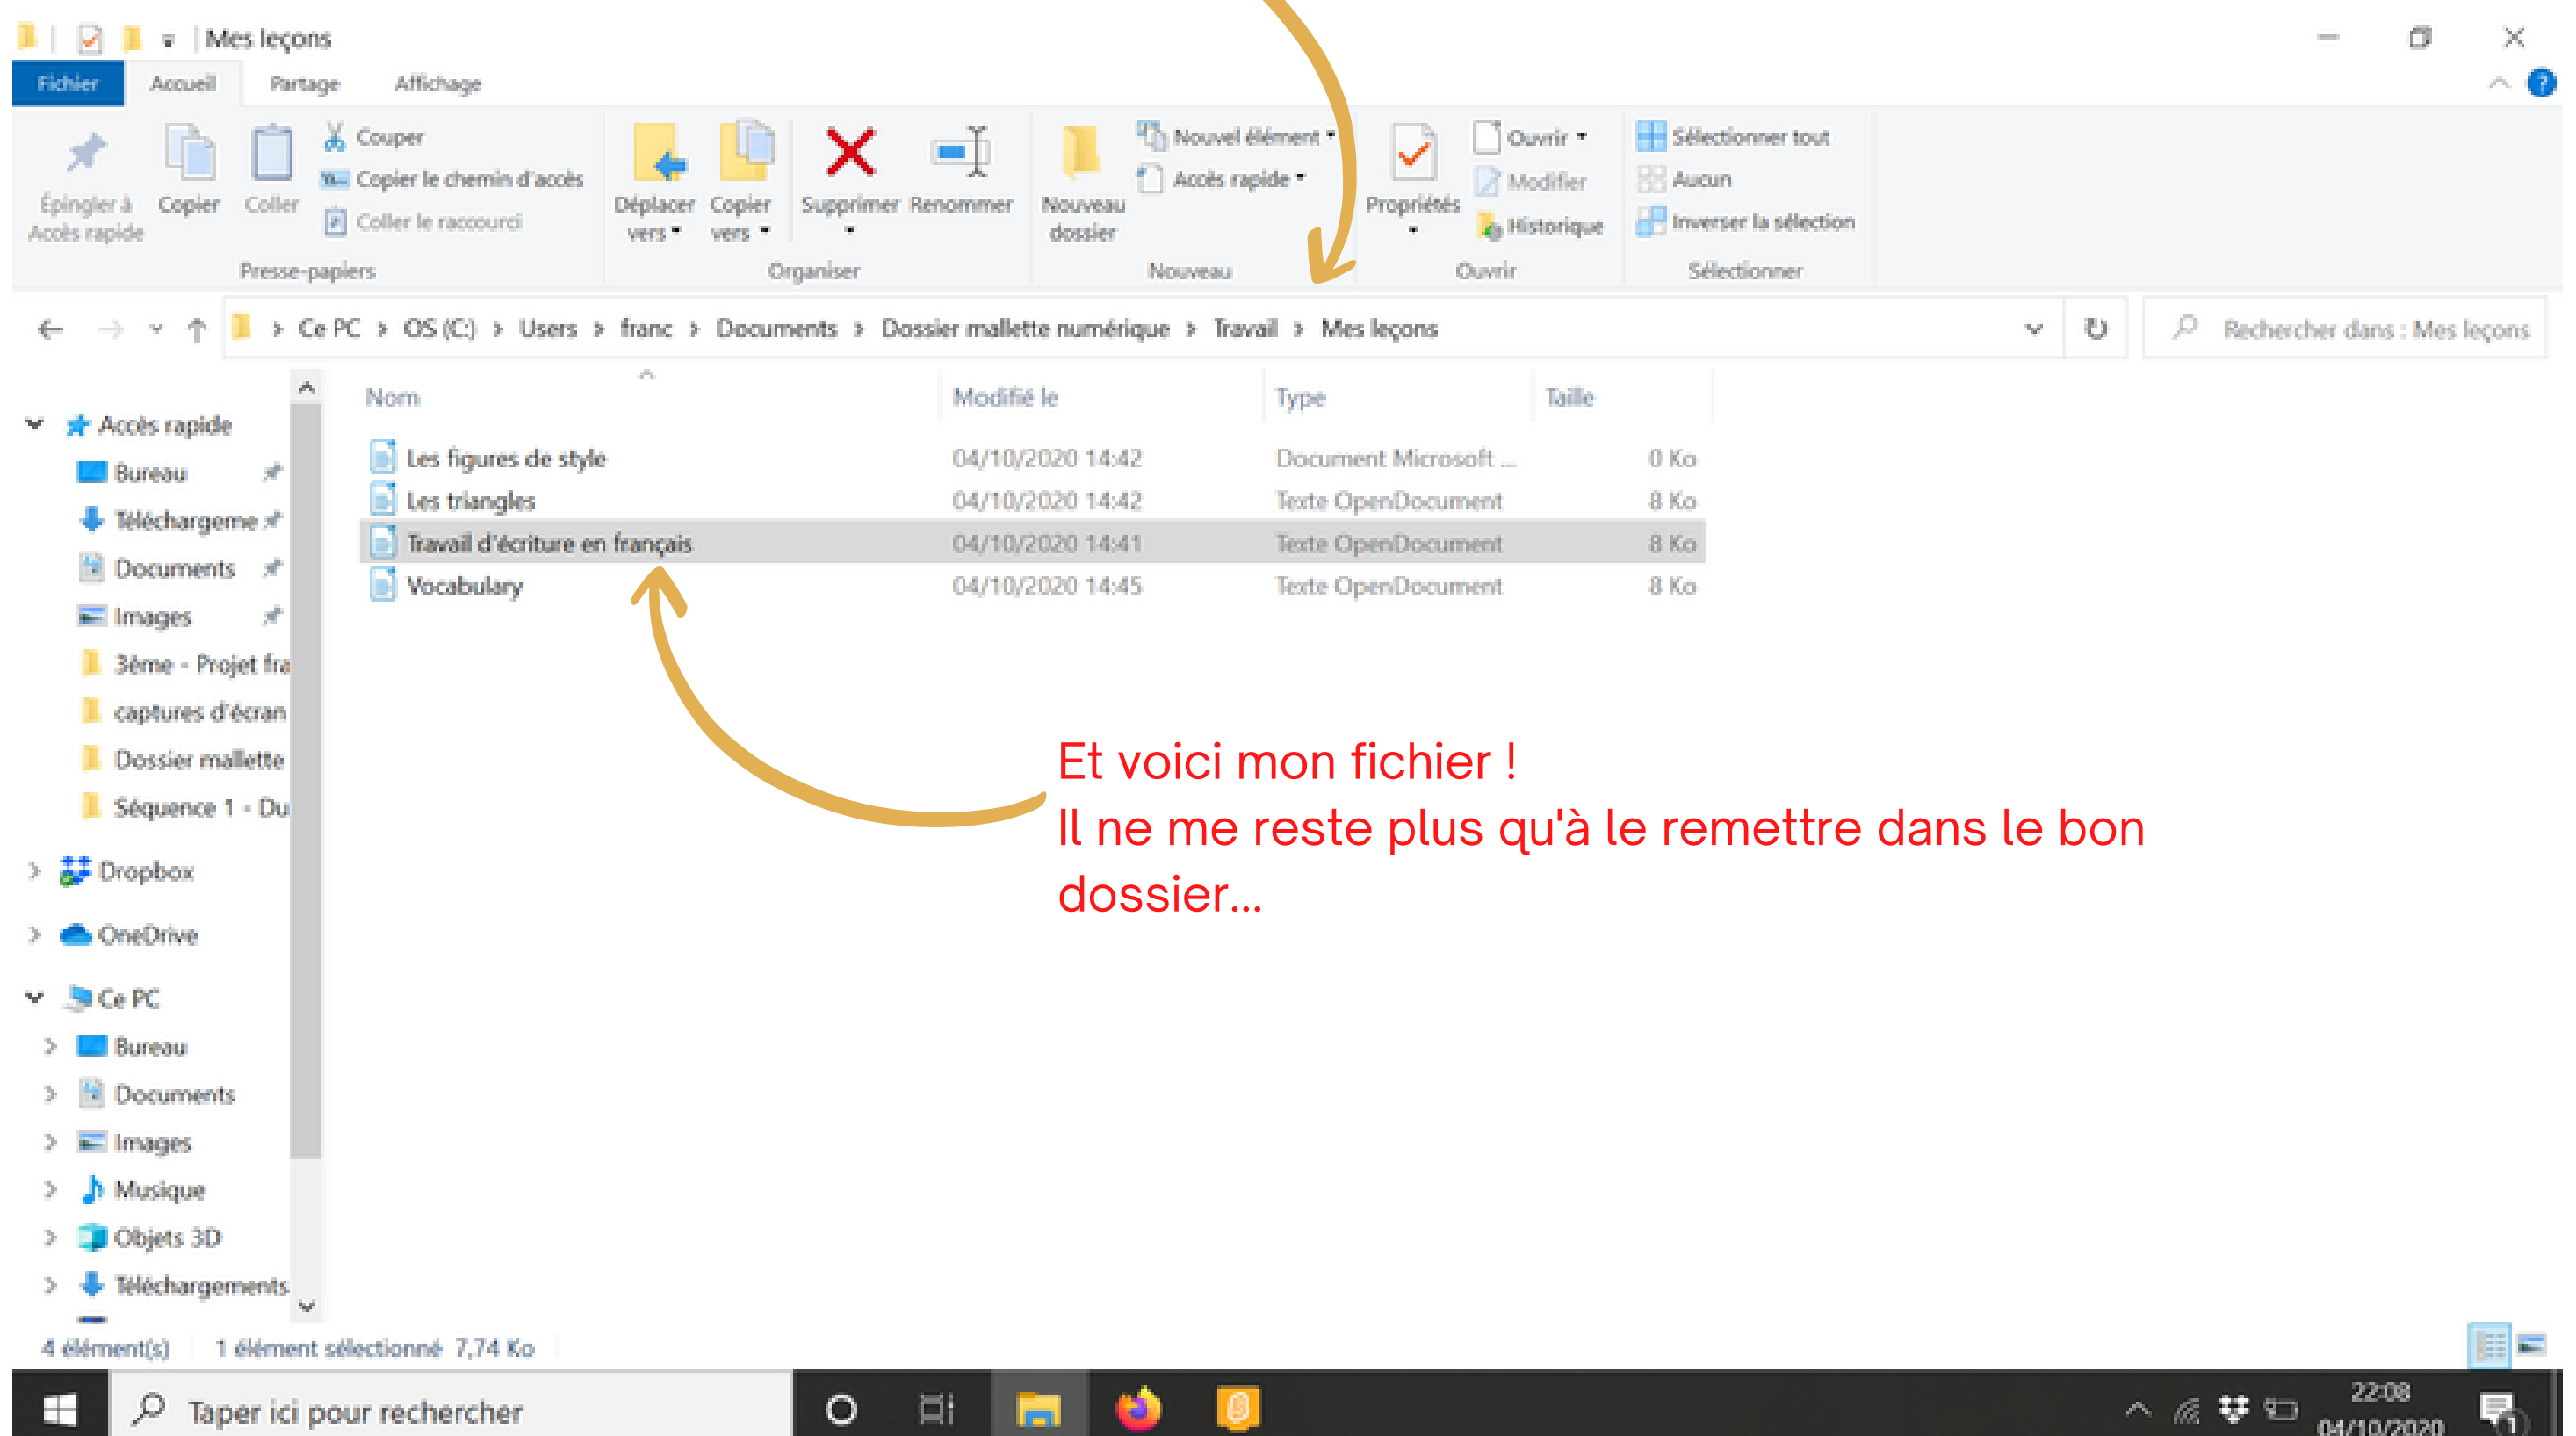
Mes leçons

Fichier Accueil Partage Affichage

Épingler à Accès rapide Copier Coller Couper Copier le chemin d'accès Coller le raccourci
Presse-papiers

Déplacer vers Copier vers Supprimer Renommer
Organiser

Nouveau dossier Nouvel élément Accès rapide
Nouveau

Propriétés Ouvrir Modifier Historique
Ouvrir

Sélectionner tout Aucun Inverser la sélection
Sélectionner

Ce PC > OS (C:) > Users > franc > Documents > Dossier mallette numérique > Travail > Mes leçons

Rechercher dans : Mes leçons

Accès rapide
Bureau
Téléchargeme
Documents
Images
3ème - Projet fra
captures d'écran
Dossier mallette
Séquence 1 - Du
Dropbox
OneDrive
Ce PC
Bureau
Documents
Images
Musique
Objets 3D
Téléchargements

| Nom | Modifié le | Type | Taille |
|---|---|---|---|
| Les figures de style | 04/10/2020 14:42 | Document Microsoft ... | 0 Ko |
| Les triangles | 04/10/2020 14:42 | Texte OpenDocument | 8 Ko |
| Travail d'écriture en français | 04/10/2020 14:41 | Texte OpenDocument | 8 Ko |
| Vocabulary | 04/10/2020 14:45 | Texte OpenDocument | 8 Ko |

Et voici mon fichier !
Il ne me reste plus qu'à le remettre dans le bon dossier...

4 élément(s) 1 élément sélectionné 7,74 Ko

Taper ici pour rechercher

22:08
04/10/2020